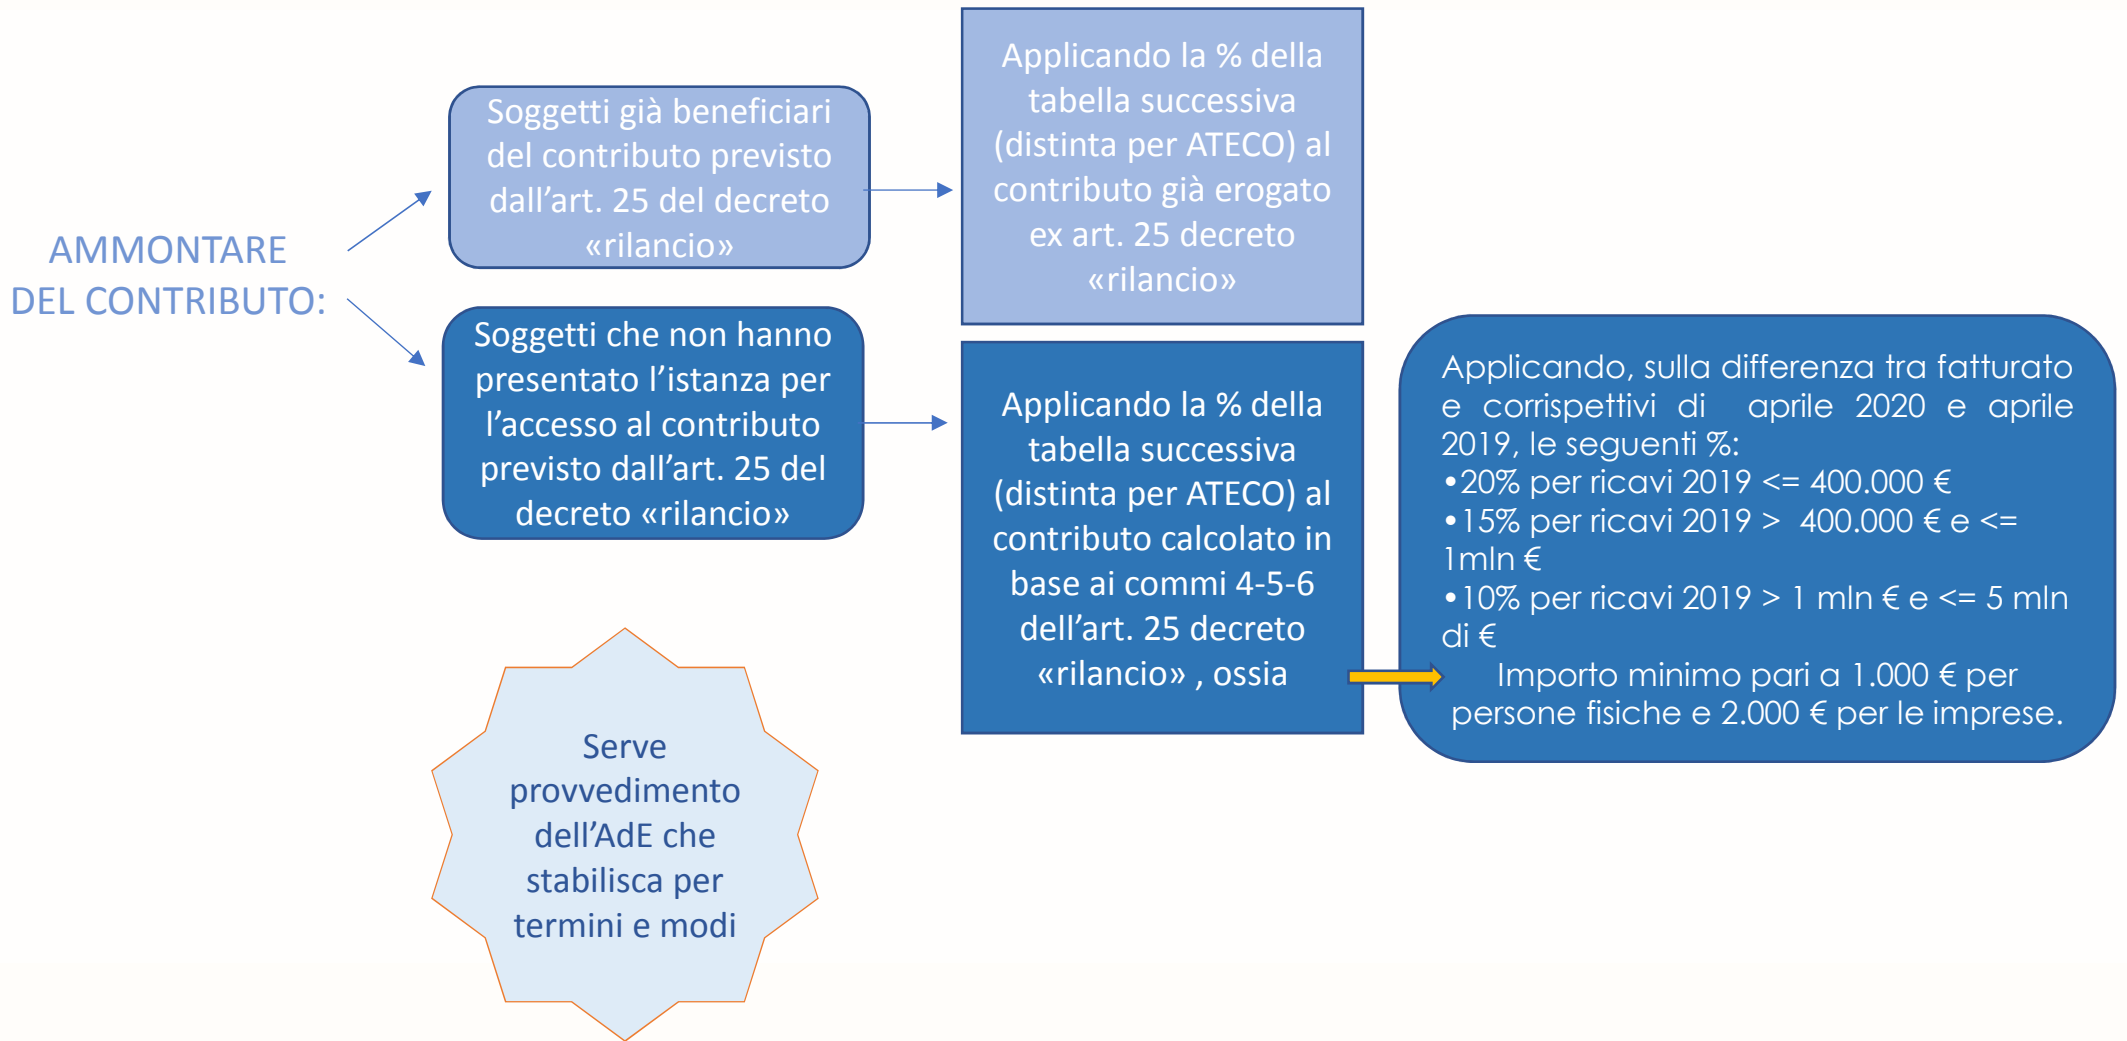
AMMONTARE DEL CONTRIBUTO:

Soggetti già beneficiari del contributo previsto dall'art. 25 del decreto «rilancio»

Applicando la % della tabella successiva (distinta per ATECO) al contributo già erogato ex art. 25 decreto «rilancio»

Soggetti che non hanno presentato l'istanza per l'accesso al contributo previsto dall'art. 25 del decreto «rilancio»

Applicando la % della tabella successiva (distinta per ATECO) al contributo calcolato in base ai commi 4-5-6 dell'art. 25 decreto «rilancio» , ossia

Applicando, sulla differenza tra fatturato e corrispettivi di aprile 2020 e aprile 2019, le seguenti %:
•20% per ricavi 2019 <= 400.000 €
•15% per ricavi 2019 > 400.000 € e <= 1mln €
•10% per ricavi 2019 > 1 mln € e <= 5 mln di €
Importo minimo pari a 1.000 € per persone fisiche e 2.000 € per le imprese.

Serve provvedimento dell'AdE che stabilisca per termini e modi